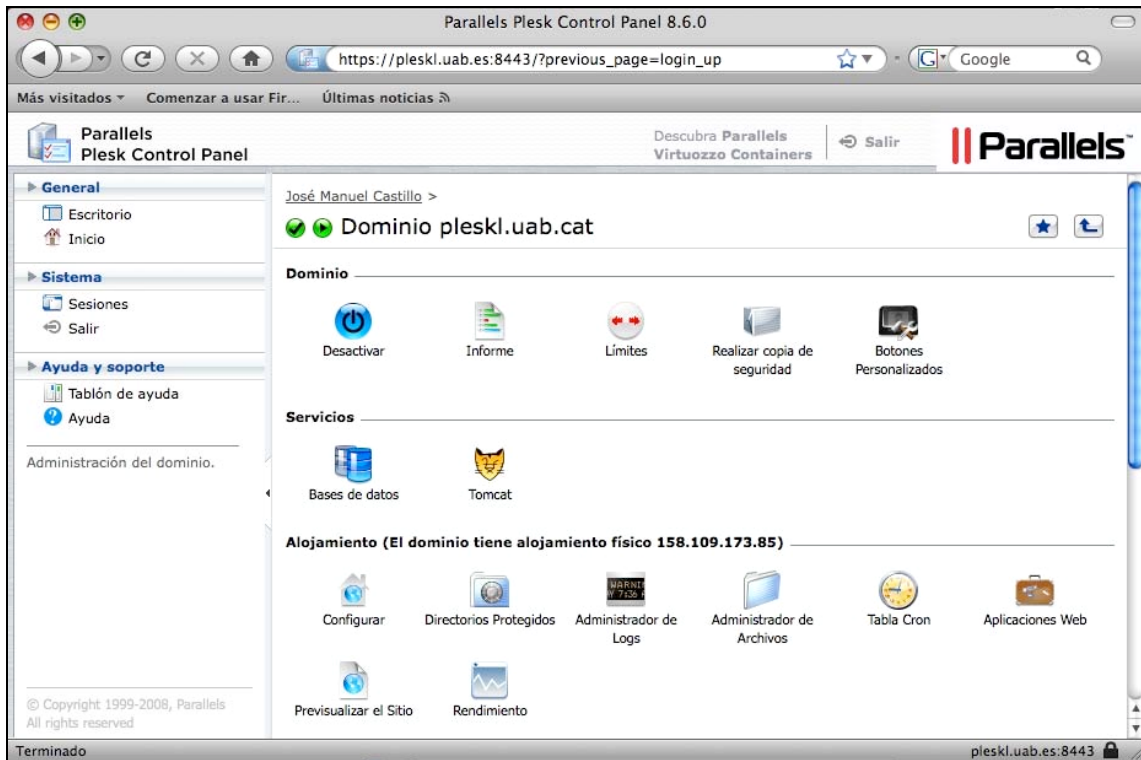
Parallels Plesk Control Panel 8.6.0

https://pleskl.uab.es:8443/?previous_page=login_up

Google

Más visitados ▾ Comenzar a usar Fir... Últimas noticias

Parallels
Plesk Control Panel

Descubra Parallels
Virtuozzo Containers

Salir

Parallels

General
Escritorio
Inicio

Sistema
Sesiones
Salir

Ayuda y soporte
Tablón de ayuda
Ayuda

Administración del dominio.

© Copyright 1999-2008, Parallels
All rights reserved

José Manuel Castillo >

Dominio pleskl.uab.cat

Dominio

Desactivar

Informe

Límites

Realizar copia de seguridad

Botones Personalizados

Servicios

Bases de datos

Tomcat

Alojamiento (El dominio tiene alojamiento físico 158.109.173.85)

Configurar

Directorios Protegidos

Administrador de Logs

Administrador de Archivos

Tabla Cron

Aplicaciones Web

Previsualizar el Sitio

Rendimiento

Terminado

pleskl.uab.es:8443